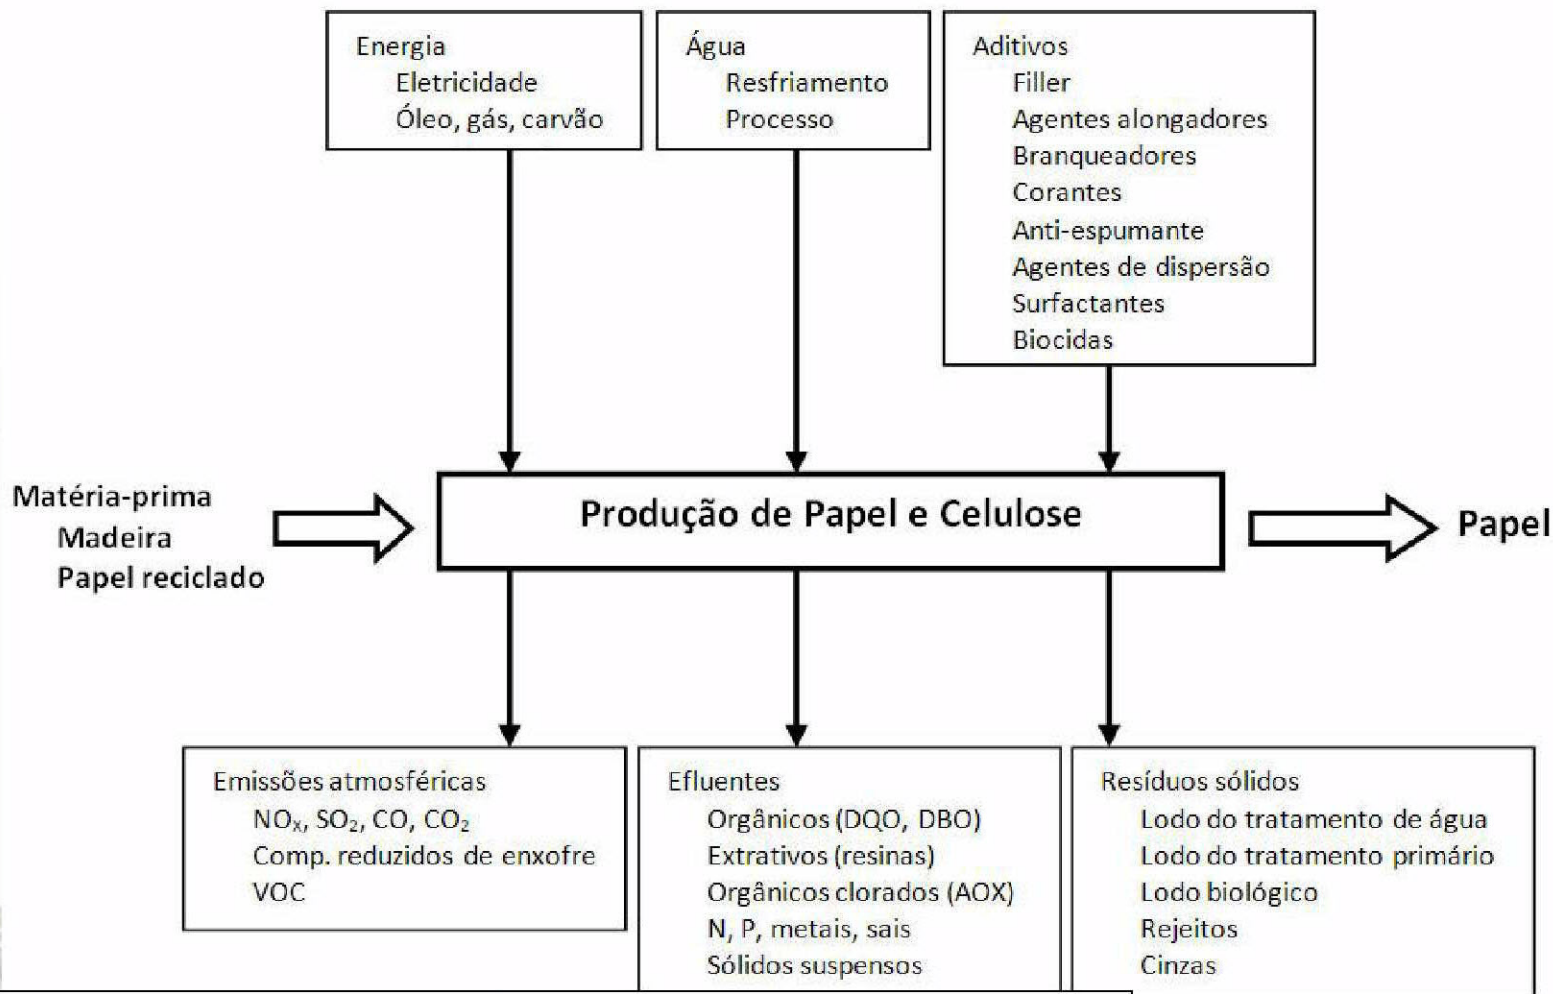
Energia
Eletricidade
Óleo, gás, carvão

Água
Resfriamento
Processo

Aditivos
Filler
Agentes alongadores
Branqueadores
Corantes
Anti-espumante
Agentes de dispersão
Surfactantes
Biocidas

Matéria-prima
Madeira
Papel reciclado

Produção de Papel e Celulose

Papel

Emissões atmosféricas
$NO_X$, $SO_2$, CO, $CO_2$
Comp. reduzidos de enxofre
VOC

Efluentes
Orgânicos (DQO, DBO)
Extrativos (resinas)
Orgânicos clorados (AOX)
N, P, metais, sais
Sólidos suspensos

Resíduos sólidos
Lodo do tratamento de água
Lodo do tratamento primário
Lodo biológico
Rejeitos
Cinzas